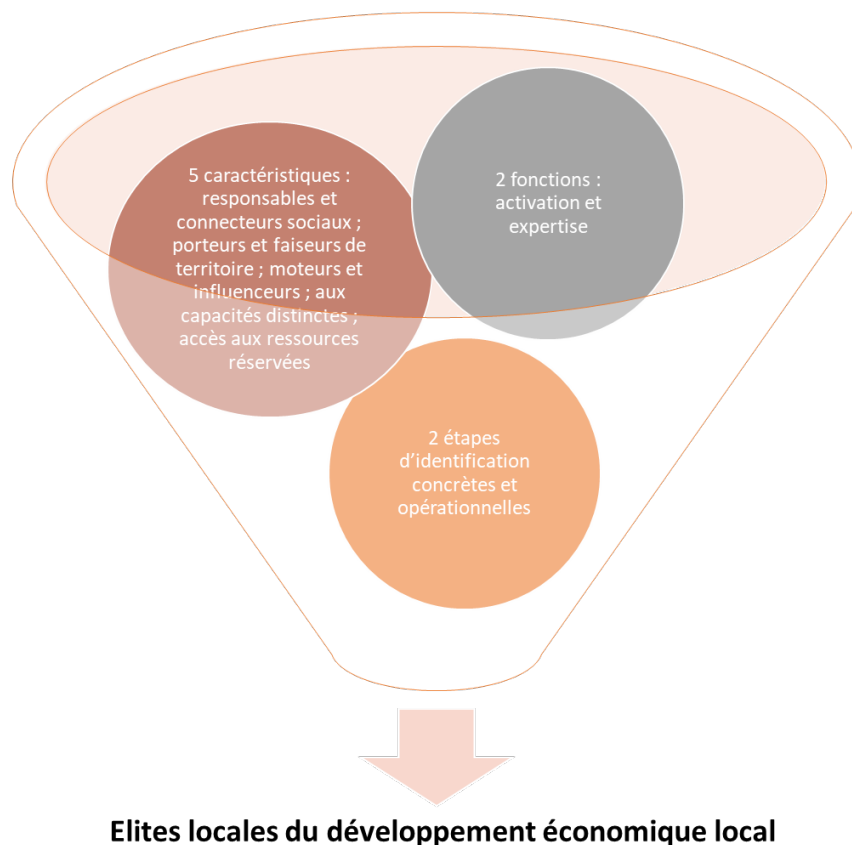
5 caractéristiques : responsables et connecteurs sociaux ; porteurs et faiseurs de territoire ; moteurs et influenceurs ; aux capacités distinctes ; accès aux ressources réservées

2 fonctions : activation et expertise

2 étapes d'identification concrètes et opérationnelles

Elites locales du développement économique local